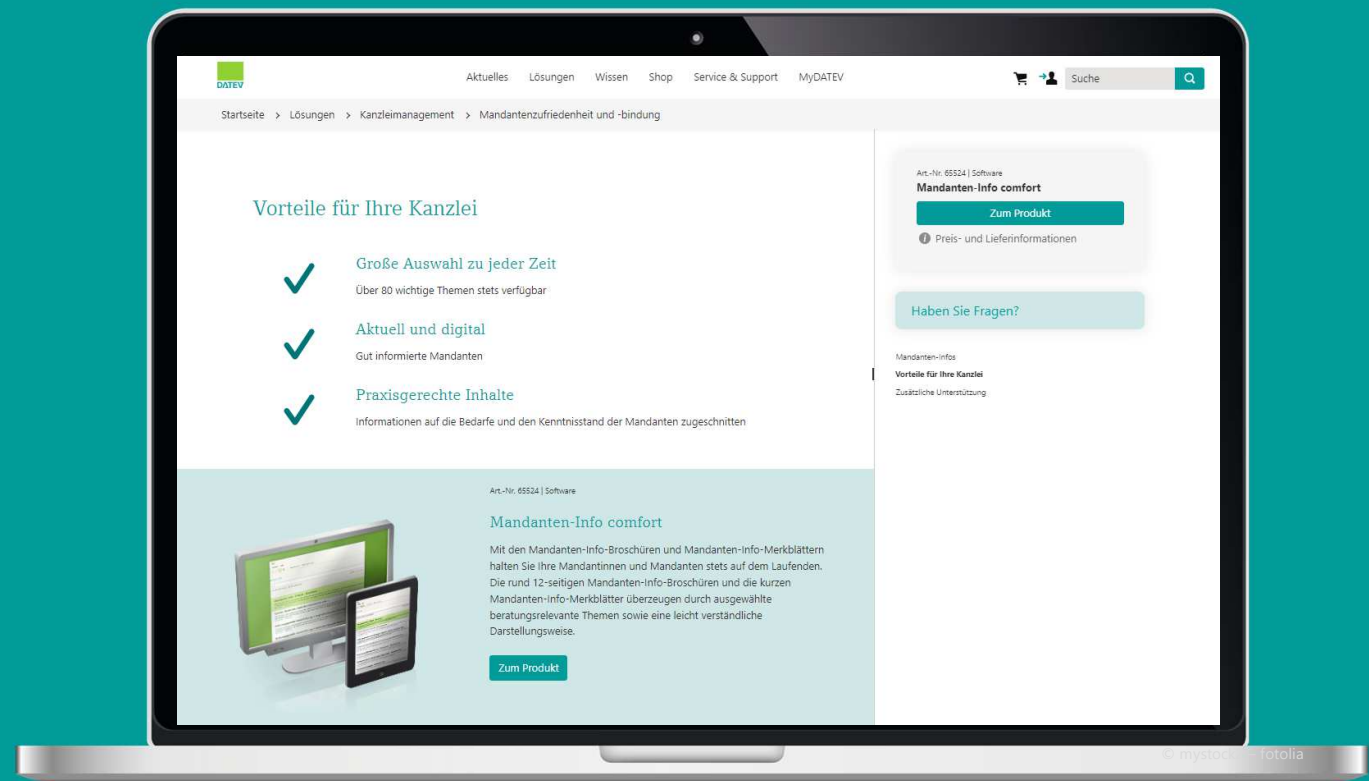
DATEV

Aktuelles Lösungen Wissen Shop Service & Support MyDATEV

Suche

Startseite > Lösungen > Kanzleimanagement > Mandantenzufriedenheit und -bindung

Vorteile für Ihre Kanzlei

Große Auswahl zu jeder Zeit
Über 80 wichtige Themen stets verfügbar

Aktuell und digital
Gut informierte Mandanten

Praxisgerechte Inhalte
Informationen auf die Bedarfe und den Kenntnisstand der Mandanten zugeschnitten

Art.-Nr. 65524 | Software
Mandanten-Info comfort
Zum Produkt
Preis- und Lieferinformationen

Haben Sie Fragen?

Mandanten-Infos
Vorteile für Ihre Kanzlei
Zusätzliche Unterstützung

Art.-Nr. 65524 | Software

Mandanten-Info comfort

Mit den Mandanten-Info-Broschüren und Mandanten-Info-Merkblättern halten Sie Ihre Mandantinnen und Mandanten stets auf dem Laufenden. Die rund 12-seitigen Mandanten-Info-Broschüren und die kurzen Mandanten-Info-Merkblätter überzeugen durch ausgewählte beratungsrelevante Themen sowie eine leicht verständliche Darstellungsweise.

Zum Produkt

© mystock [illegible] fotolia